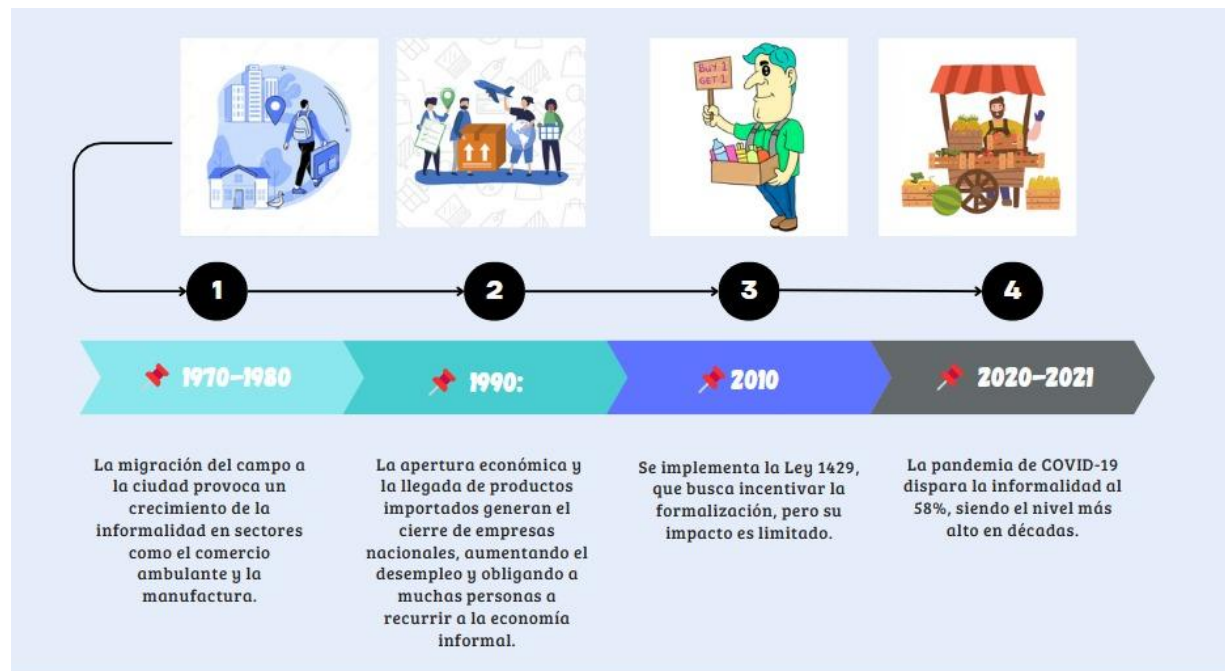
BUY 1 GET 1

1

2

3

4

📌 1970-1980

📌 1990:

📌 2010

📌 2020-2021

La migración del campo a la ciudad provoca un crecimiento de la informalidad en sectores como el comercio ambulante y la manufactura.

La apertura económica y la llegada de productos importados generan el cierre de empresas nacionales, aumentando el desempleo y obligando a muchas personas a recurrir a la economía informal.

Se implementa la Ley 1429, que busca incentivar la formalización, pero su impacto es limitado.

La pandemia de COVID-19 dispara la informalidad al 58%, siendo el nivel más alto en décadas.